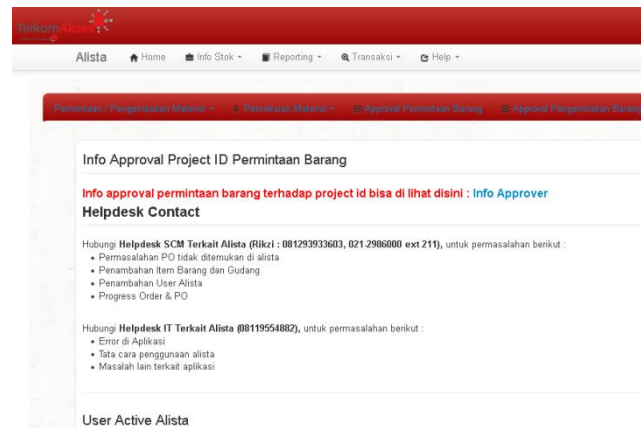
TelkomAkses

Alista Home Info Stok Reporting Transaksi Help

Permintaan / Pengembalian Material Pemakaian Material Approval Permintaan Barang Approval Pengembalian Barang

Info Approval Project ID Permintaan Barang

Info approval permintaan barang terhadap project id bisa di lihat disini : Info Approver

Helpdesk Contact

Hubungi Helpdesk SCM Terkait Alista (Rikzi : 081293933603, 021-2986000 ext 211), untuk permasalahan berikut :

- Permasalahan PO tidak ditemukan di alista
- Penambahan Item Barang dan Gudang
- Penambahan User Alista
- Progress Order & PO

Hubungi Helpdesk IT Terkait Alista (08119554882), untuk permasalahan berikut :

- Error di Aplikasi
- Tata cara penggunaan alista
- Masalah lain terkait aplikasi

User Active Alista